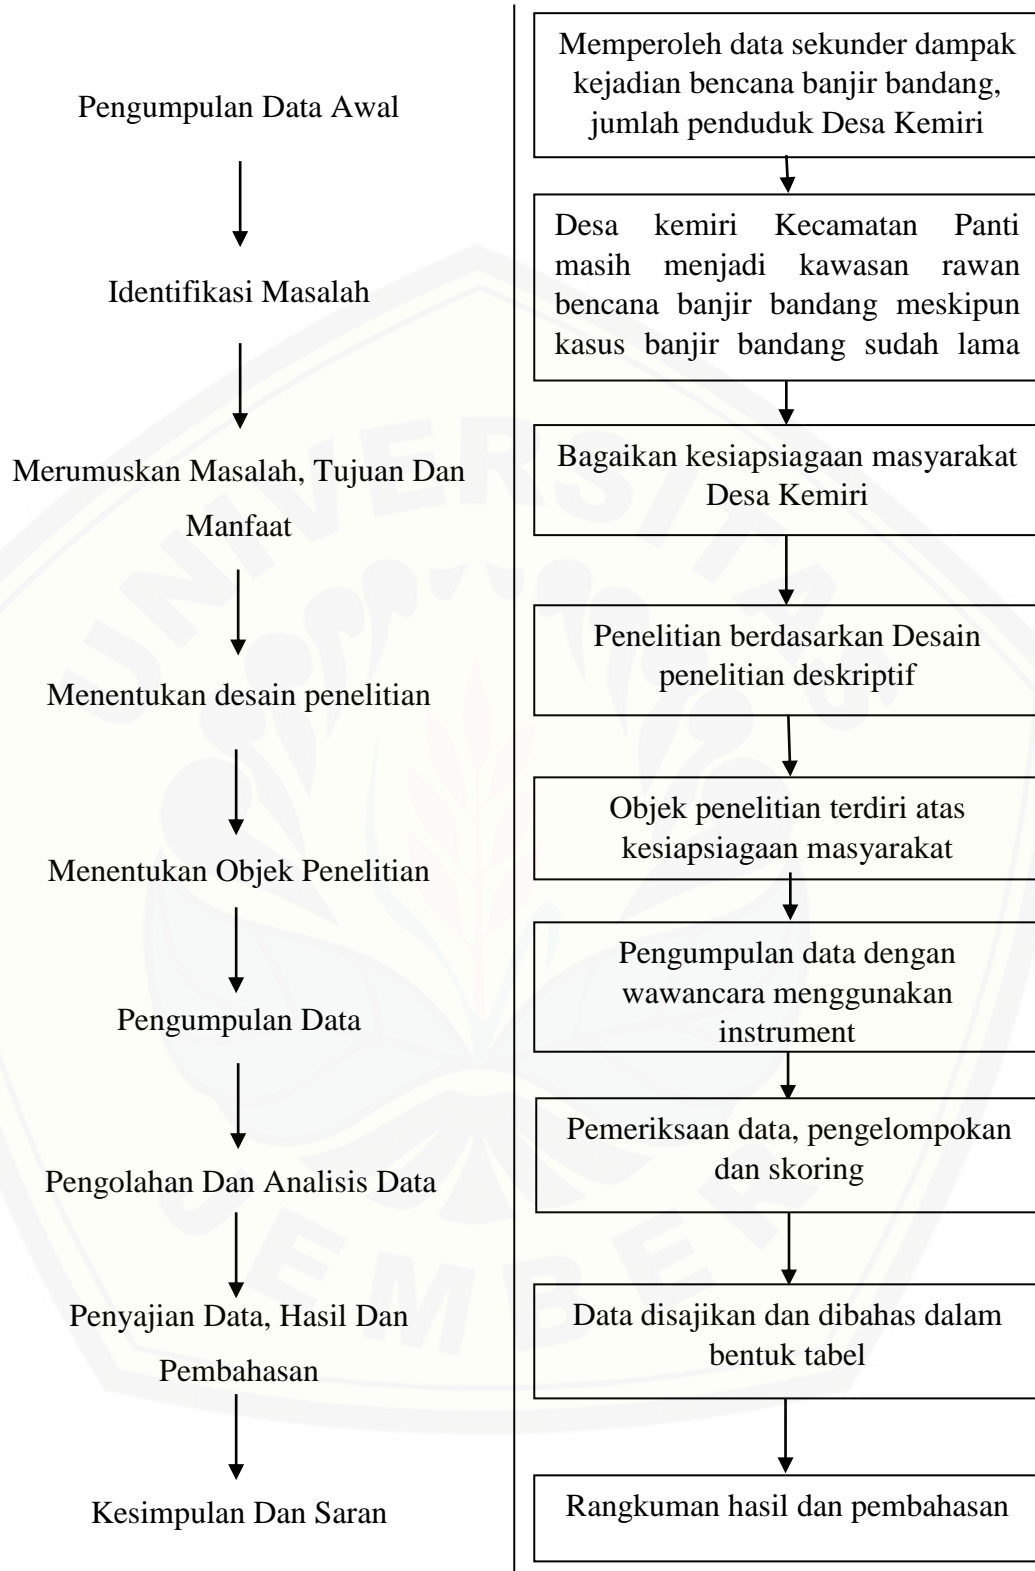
Pengumpulan Data Awal

Identifikasi Masalah

Merumuskan Masalah, Tujuan Dan Manfaat

Menentukan desain penelitian

Menentukan Objek Penelitian

Pengumpulan Data

Pengolahan Dan Analisis Data

Penyajian Data, Hasil Dan Pembahasan

Kesimpulan Dan Saran

Memperoleh data sekunder dampak kejadian bencana banjir bandang, jumlah penduduk Desa Kemiri

Desa kemiri Kecamatan Panti masih menjadi kawasan rawan bencana banjir bandang meskipun kasus banjir bandang sudah lama

Bagaikan kesiapsiagaan masyarakat Desa Kemiri

Penelitian berdasarkan Desain penelitian deskriptif

Objek penelitian terdiri atas kesiapsiagaan masyarakat

Pengumpulan data dengan wawancara menggunakan instrument

Pemeriksaan data, pengelompokan dan skoring

Data disajikan dan dibahas dalam bentuk tabel

Rangkuman hasil dan pembahasan